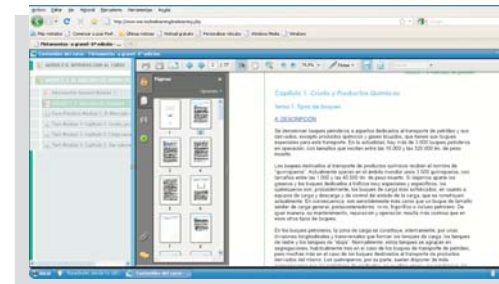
Archivo Editar Ver Historial Marcadores Herramientas Ayuda

Más visitados Comenzar a usar Firefox Últimas noticias Hotmail gratuito Personalizar vínculos Windows Media Windows

Petroneutros - a-panel - 6ª edición

Contenidos del curso - Petroneutros - a-panel - 6ª edición

Páginas

Capítulo 1. Crudo y Productos Químicos

Tema 1. Tipos de buques

A. DESCRIPCIÓN

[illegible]

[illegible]

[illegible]

Inicio

Contenidos del curso